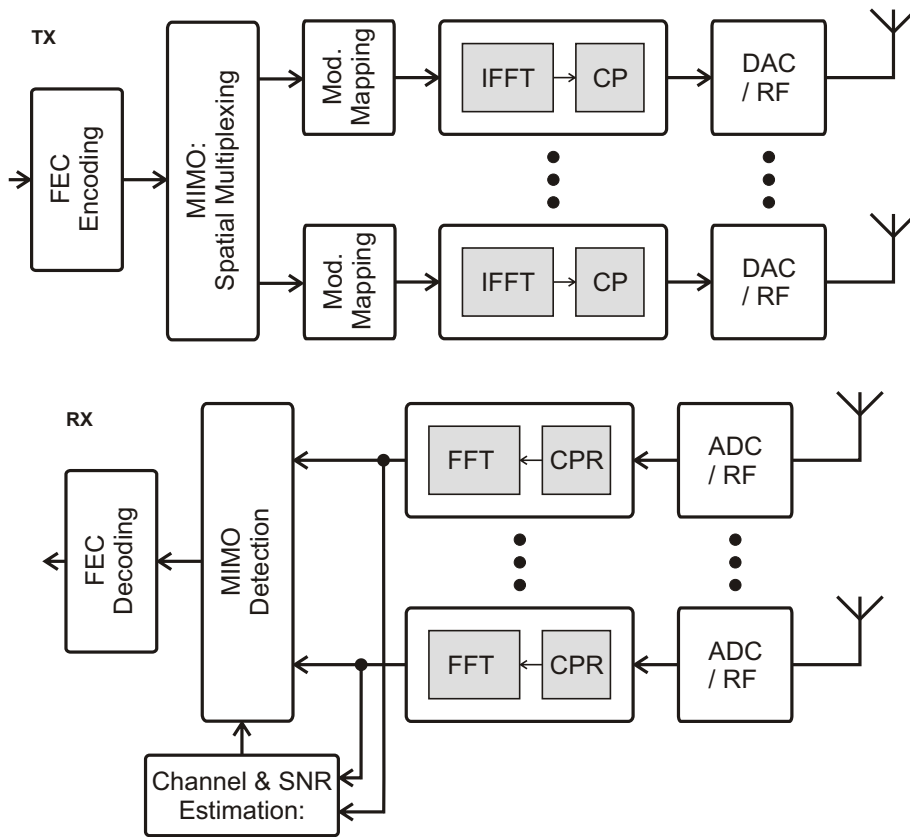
TX

FEC Encoding

MIMO: Spatial Multiplexing

Mod. Mapping

IFFT

CP

DAC / RF

Mod. Mapping

IFFT

CP

DAC / RF

RX

FEC Decoding

MIMO Detection

FFT

CPR

ADC / RF

FFT

CPR

ADC / RF

Channel & SNR Estimation: